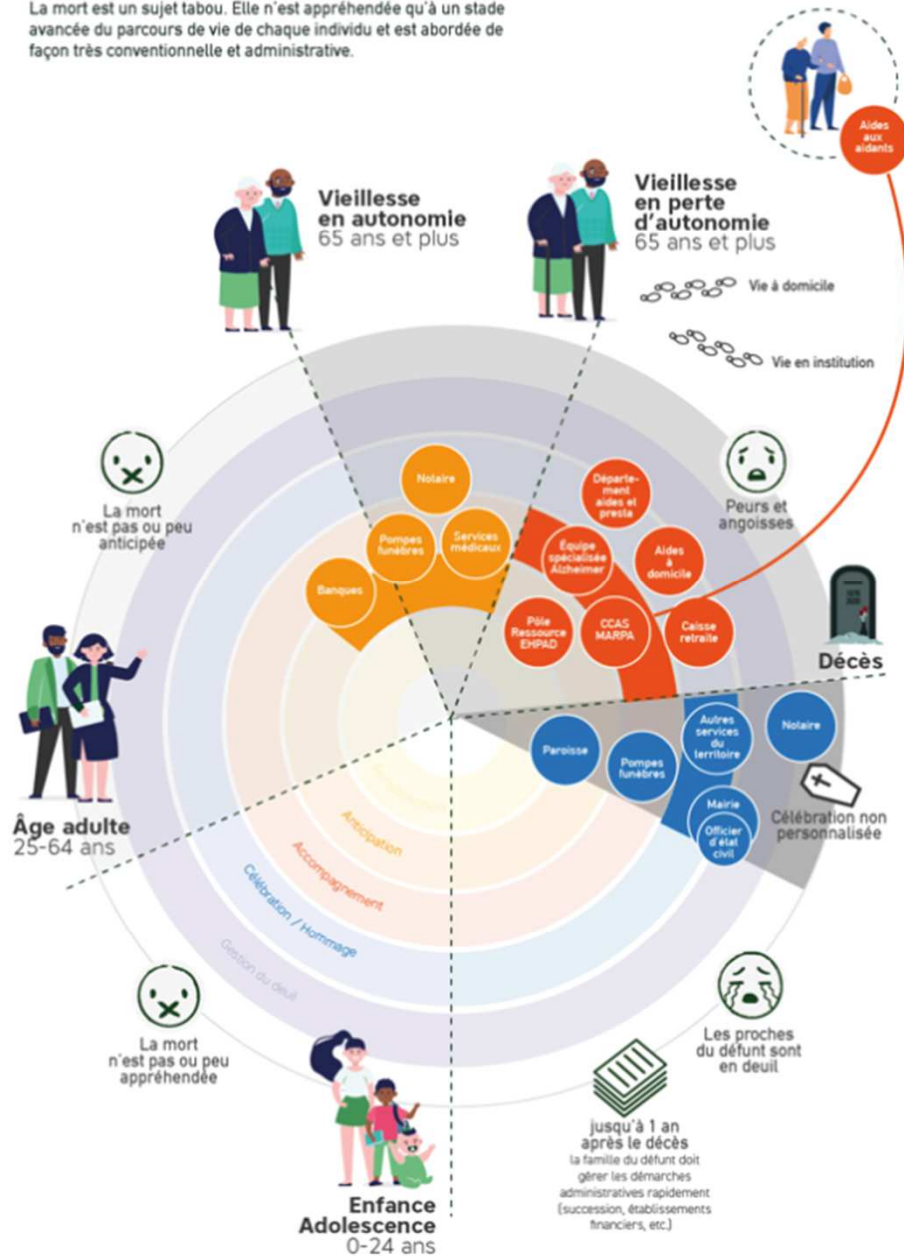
La mort est un sujet tabou. Elle n'est appréhendée qu'à un stade avancée du parcours de vie de chaque individu et est abordée de façon très conventionnelle et administrative.

Aides aux aidants

Vieillesse en autonomie
65 ans et plus

Vieillesse en perte d'autonomie
65 ans et plus

Vie à domicile

Vie en institution

La mort n'est pas ou peu anticipée

Peurs et angoisses

Notaire

Pompes funèbres

Services médicaux

Banques

Département aides et presta

Équipe spécialisée Alzheimer

Aides à domicile

Pôle Ressource EHPAD

CCAS MARPA

Caisse retraite

Décès

Paroisse

Pompes funèbres

Autres services du territoire

Notaire

Mairie

Officier d'état civil

Célébration non personnalisée

Âge adulte
25-64 ans

Sensibilisation

Anticipation

Accompagnement

Célébration / Hommage

Gestion du deuil

La mort n'est pas ou peu appréhendée

Les proches du défunt sont en deuil

jusqu'à 1 an après le décès
la famille du défunt doit gérer les démarches administratives rapidement (succession, établissements financiers, etc.)

Enfance Adolescence
0-24 ans